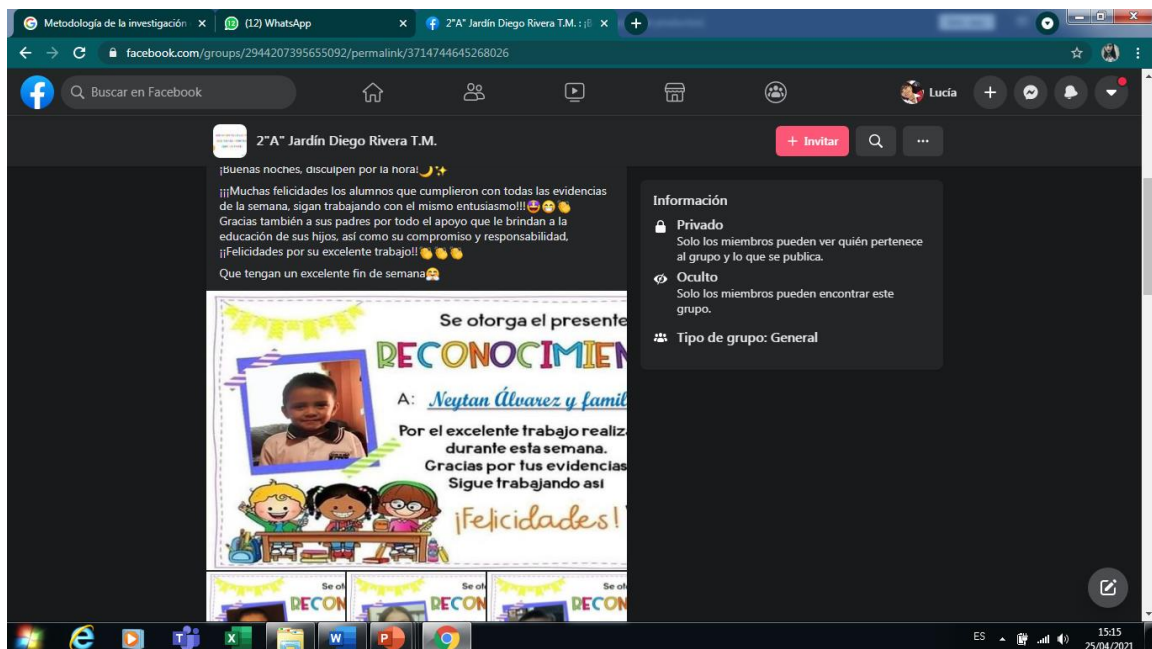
Metodología de la investigación ×
(12) WhatsApp ×
2"A" Jardín Diego Rivera T.M. : ¡B ×
facebook.com/groups/2944207395655092/permalink/3714744645268026
Buscar en Facebook
Lucía
2"A" Jardín Diego Rivera T.M.
+ Invitar
···
¡Buenas noches, disculpen por la hora!🌙✨
¡¡¡Muchas felicidades los alumnos que cumplieron con todas las evidencias de la semana, sigan trabajando con el mismo entusiasmo!!!🤩😊👏
Gracias también a sus padres por todo el apoyo que le brindan a la educación de sus hijos, así como su compromiso y responsabilidad, ¡¡Felicidades por su excelente trabajo!!👏👏👏
Que tengan un excelente fin de semana🤗
Se otorga el presente
RECONOCIMIEN
A: Neytan Álvarez y famil
Por el excelente trabajo realiz
durante esta semana.
Gracias por tus evidencias
Sigue trabajando así
¡Felicidades!
Se ot
RECON
Se ot
RECON
Se ot
RECON
Información
Privado
Solo los miembros pueden ver quién pertenece al grupo y lo que se publica.
Oculto
Solo los miembros pueden encontrar este grupo.
Tipo de grupo: General
ES
15:15
25/04/2021